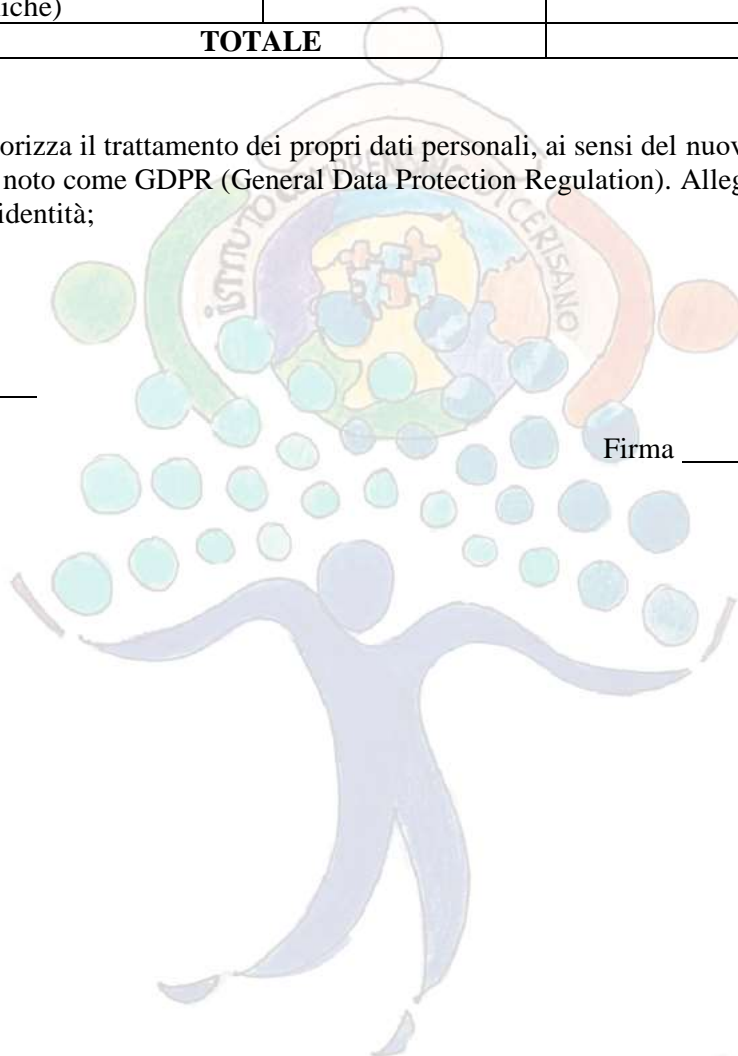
| iche) | | |
|---|---|---|
| | **TOTALE** | |

orizza il trattamento dei propri dati personali, ai sensi del nuov noto come GDPR (General Data Protection Regulation). Alleg identità;

ISTITUTO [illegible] CERISANO

Firma